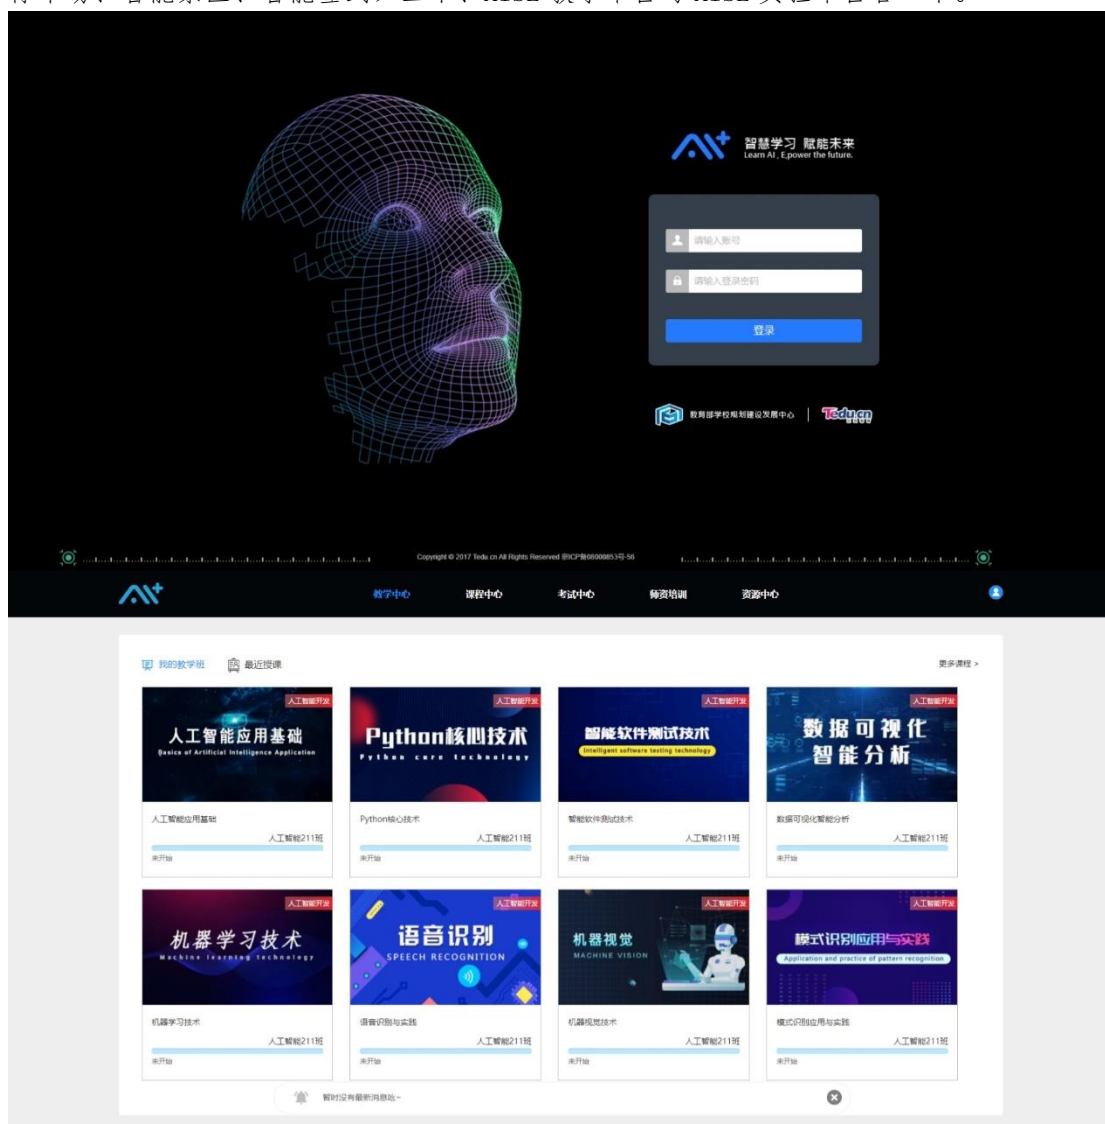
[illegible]

智慧学习 赋能未来
Learn AI , E,power the future.

请输入账号
请输入登录密码
登录

教育部学校规划建设发展中心 | Tedu.cn

Copyright © 2017 Tedu.cn All Rights Reserved 京ICP备08000853号-56

教学中心 课程中心 考试中心 师资培训 资源中心

我的教学班 最近授课 更多课程 >

人工智能开发
人工智能应用基础
Basics of Artificial Intelligence Application
人工智能应用基础
人工智能211班
未开始

人工智能开发
Python核心技术
Python core technology
Python核心技术
人工智能211班
未开始

人工智能开发
智能软件测试技术
Intelligent software testing technology
智能软件测试技术
人工智能211班
未开始

人工智能开发
数据可视化智能分析
数据可视化智能分析
人工智能211班
未开始

人工智能开发
机器学习技术
Machine learning technology
机器学习技术
人工智能211班
未开始

人工智能开发
语音识别
SPEECH RECOGNITION
语音识别与实践
人工智能211班
未开始

人工智能开发
机器视觉
MACHINE VISION
机器视觉技术
人工智能211班
未开始

人工智能开发
模式识别应用与实践
Application and practice of pattern recognition
模式识别应用与实践
人工智能211班
未开始

暂时没有最新消息哦~